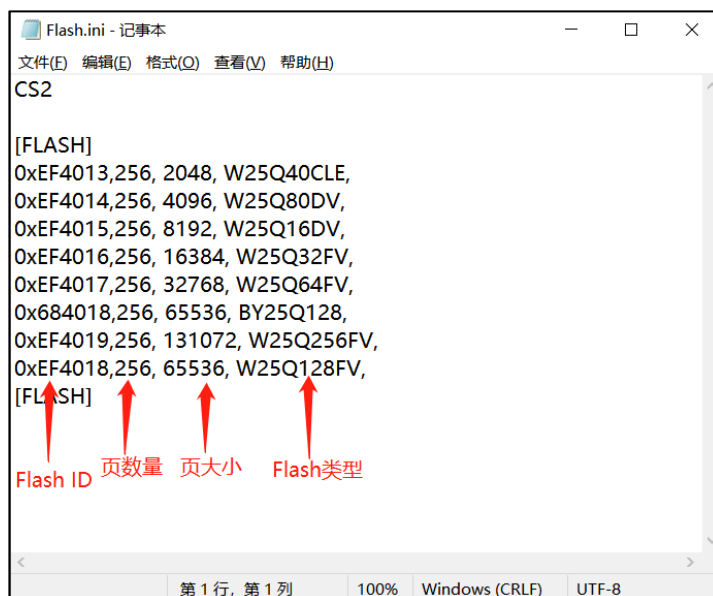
Flash.ini - 记事本

文件(F) 编辑(E) 格式(O) 查看(V) 帮助(H)

CS2

[FLASH]
0xEF4013,256, 2048, W25Q40CLE,
0xEF4014,256, 4096, W25Q80DV,
0xEF4015,256, 8192, W25Q16DV,
0xEF4016,256, 16384, W25Q32FV,
0xEF4017,256, 32768, W25Q64FV,
0x684018,256, 65536, BY25Q128,
0xEF4019,256, 131072, W25Q256FV,
0xEF4018,256, 65536, W25Q128FV,
[FLASH]

Flash ID 页数量 页大小 Flash类型

第 1 行，第 1 列 100% Windows (CRLF) UTF-8